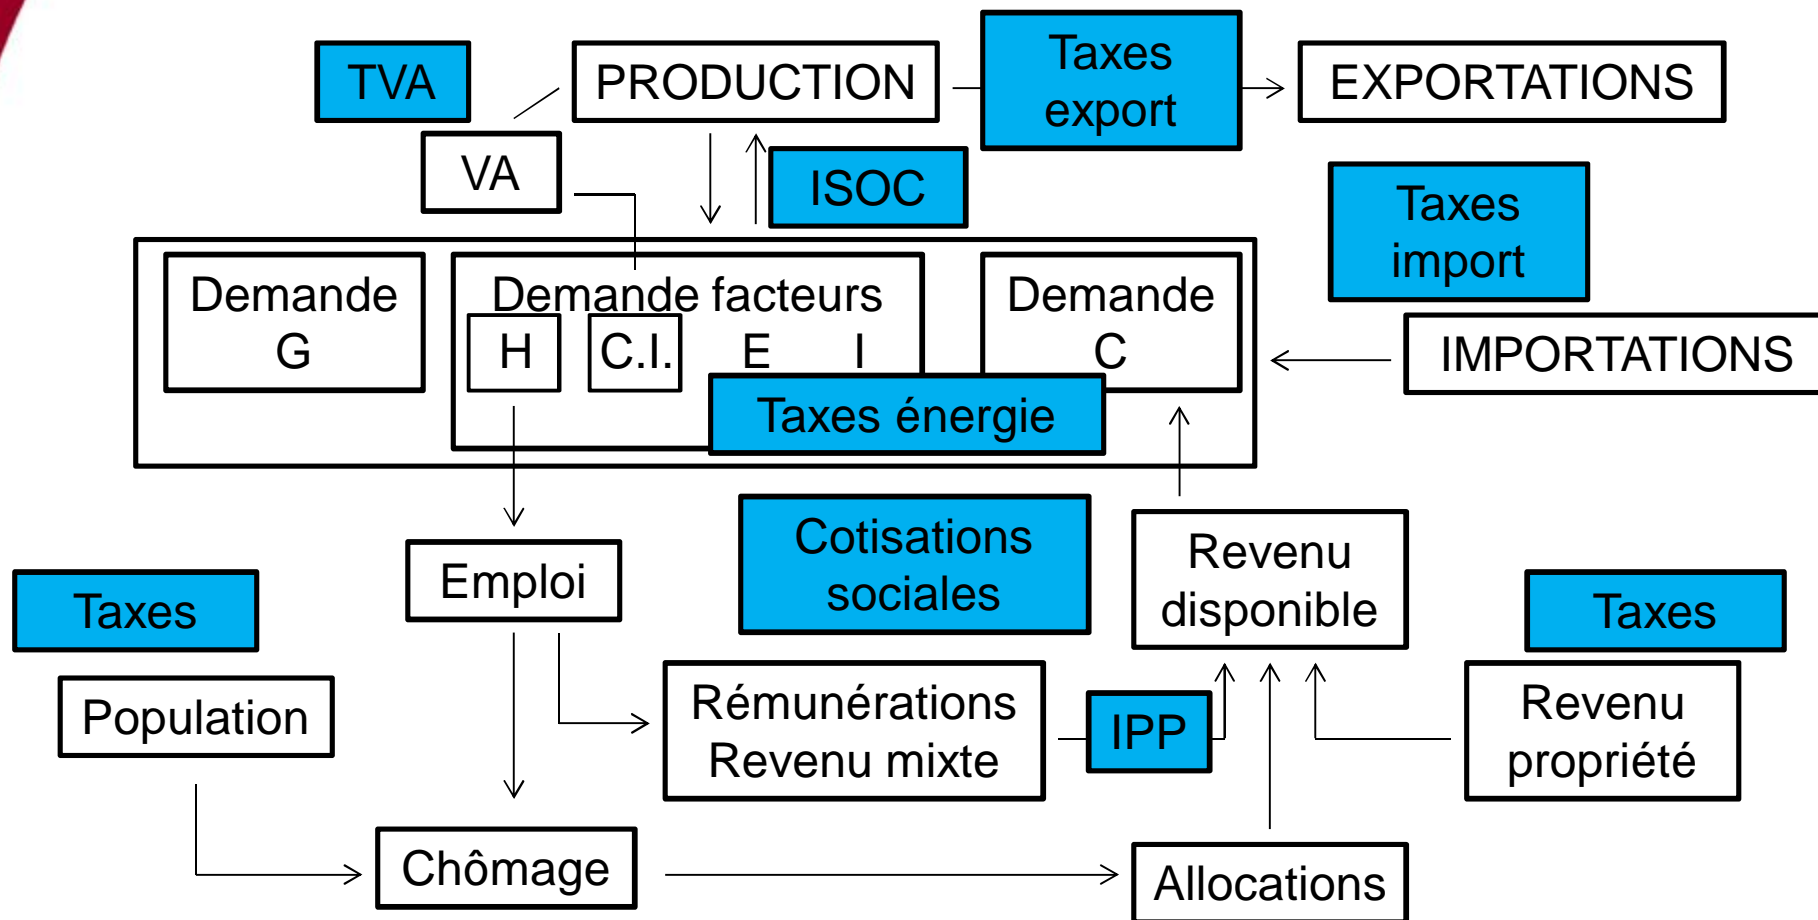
TVA

PRODUCTION

Taxes export

EXPORTATIONS

VA

ISOC

Taxes import

Demande G

Demande facteurs

H

C.I.

E

I

Demande C

IMPORTATIONS

Taxes énergie

Cotisations sociales

Revenu disponible

Emploi

Taxes

Taxes

Population

Rémunérations Revenu mixte

IPP

Revenu propriété

Chômage

Allocations